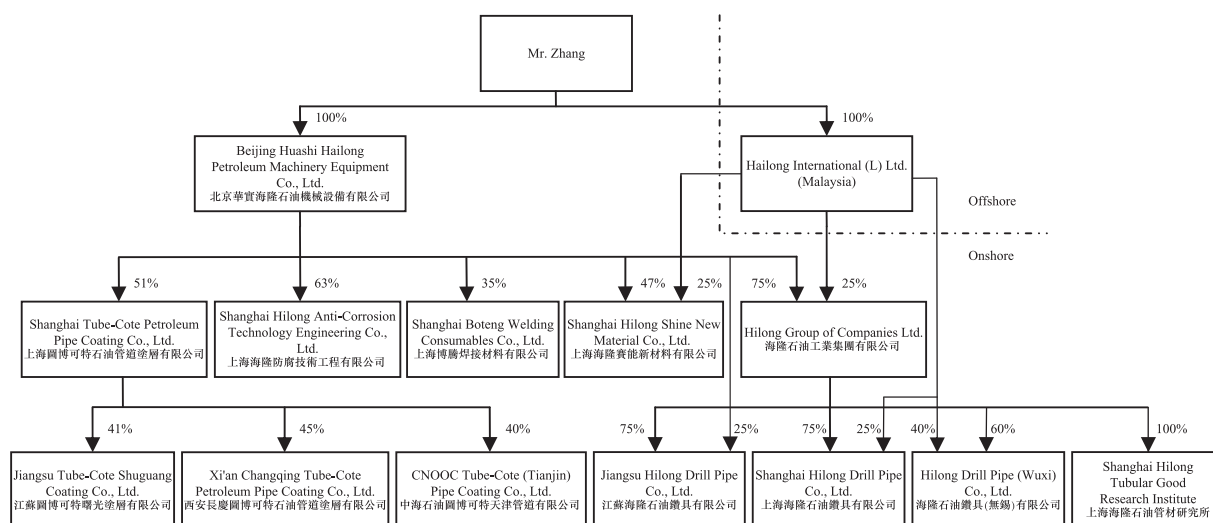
Mr. Zhang

100%

100%

Beijing Huashi Hailong Petroleum Machinery Equipment Co., Ltd.
北京華實海隆石油機械設備有限公司

Hailong International (L) Ltd. (Malaysia)

Offshore

Onshore

51%

63%

35%

47%

25%

75%

25%

Shanghai Tube-Cote Petroleum Pipe Coating Co., Ltd.
上海圖博可特石油管道塗層有限公司

Shanghai Hilong Anti-Corrosion Technology Engineering Co., Ltd.
上海海隆防腐技術工程有限公司

Shanghai Boteng Welding Consumables Co., Ltd.
上海博騰焊接材料有限公司

Shanghai Hilong Shine New Material Co., Ltd.
上海海隆賽能新材料有限公司

Hilong Group of Companies Ltd.
海隆石油工業集團有限公司

41%

45%

40%

75%

25%

75%

25%

40%

60%

100%

Jiangsu Tube-Cote Shuguang Coating Co., Ltd.
江蘇圖博可特曙光塗層有限公司

Xi'an Changqing Tube-Cote Petroleum Pipe Coating Co., Ltd.
西安長慶圖博可特石油管道塗層有限公司

CNOOC Tube-Cote (Tianjin) Pipe Coating Co., Ltd.
中海石油圖博可特天津管道有限公司

Jiangsu Hilong Drill Pipe Co., Ltd.
江蘇海隆石油鑽具有限公司

Shanghai Hilong Drill Pipe Co., Ltd.
上海海隆石油鑽具有限公司

Hilong Drill Pipe (Wuxi) Co., Ltd.
海隆石油鑽具(無錫)有限公司

Shanghai Hilong Tubular Good Research Institute
上海海隆石油管材研究所